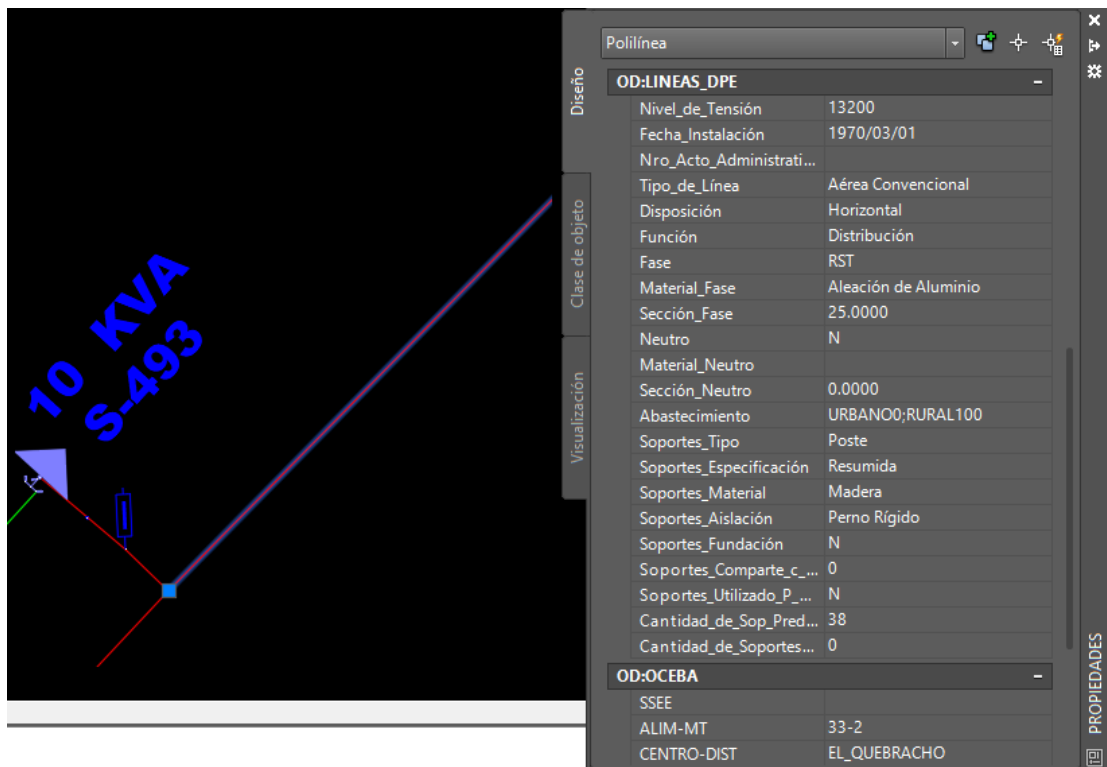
10 KVA
S-493

Polilínea

Diseño
Clase de objeto
Visualización

OD:LINEAS_DPE

| | |
|---|---|
| Nivel_de_Tensión | 13200 |
| Fecha_Instalación | 1970/03/01 |
| Nro_Acto_Administrati... | |
| Tipo_de_Línea | Aérea Convencional |
| Disposición | Horizontal |
| Función | Distribución |
| Fase | RST |
| Material_Fase | Aleación de Aluminio |
| Sección_Fase | 25.0000 |
| Neutro | N |
| Material_Neutro | |
| Sección_Neutro | 0.0000 |
| Abastecimiento | URBANO0;RURAL100 |
| Soportes_Tipo | Poste |
| Soportes_Especificación | Resumida |
| Soportes_Material | Madera |
| Soportes_Aislación | Perno Rígido |
| Soportes_Fundación | N |
| Soportes_Comparte_c_... | 0 |
| Soportes_Utilizado_P_... | N |
| Cantidad_de_Sop_Pred... | 38 |
| Cantidad_de_Soportes... | 0 |

OD:OCEBA

| | |
|---|---|
| SSEE | |
| ALIM-MT | 33-2 |
| CENTRO-DIST | EL_QUEBRACHO |

PROPIEDADES